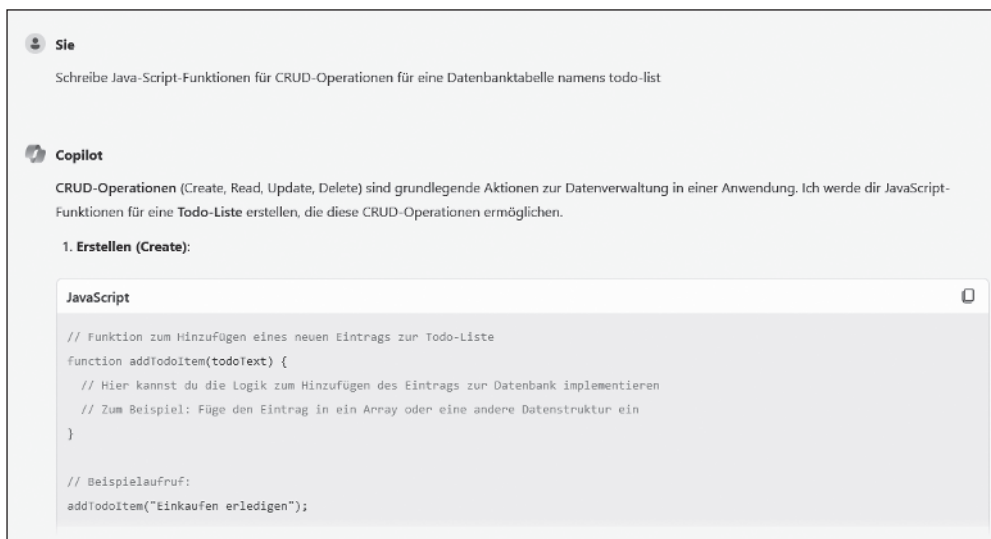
Sie

Schreibe Java-Script-Funktionen für CRUD-Operationen für eine Datenbanktabelle namens todo-list

Copilot

**CRUD-Operationen** (Create, Read, Update, Delete) sind grundlegende Aktionen zur Datenverwaltung in einer Anwendung. Ich werde dir JavaScript-Funktionen für eine **Todo-Liste** erstellen, die diese CRUD-Operationen ermöglichen.

1. **Erstellen (Create)**:

JavaScript

```
// Funktion zum Hinzufügen eines neuen Eintrags zur Todo-Liste
function addTodoItem(todoText) {
  // Hier kannst du die Logik zum Hinzufügen des Eintrags zur Datenbank implementieren
  // Zum Beispiel: Füge den Eintrag in ein Array oder eine andere Datenstruktur ein
}

// Beispielaufruf:
addTodoItem("Einkaufen erledigen");
```